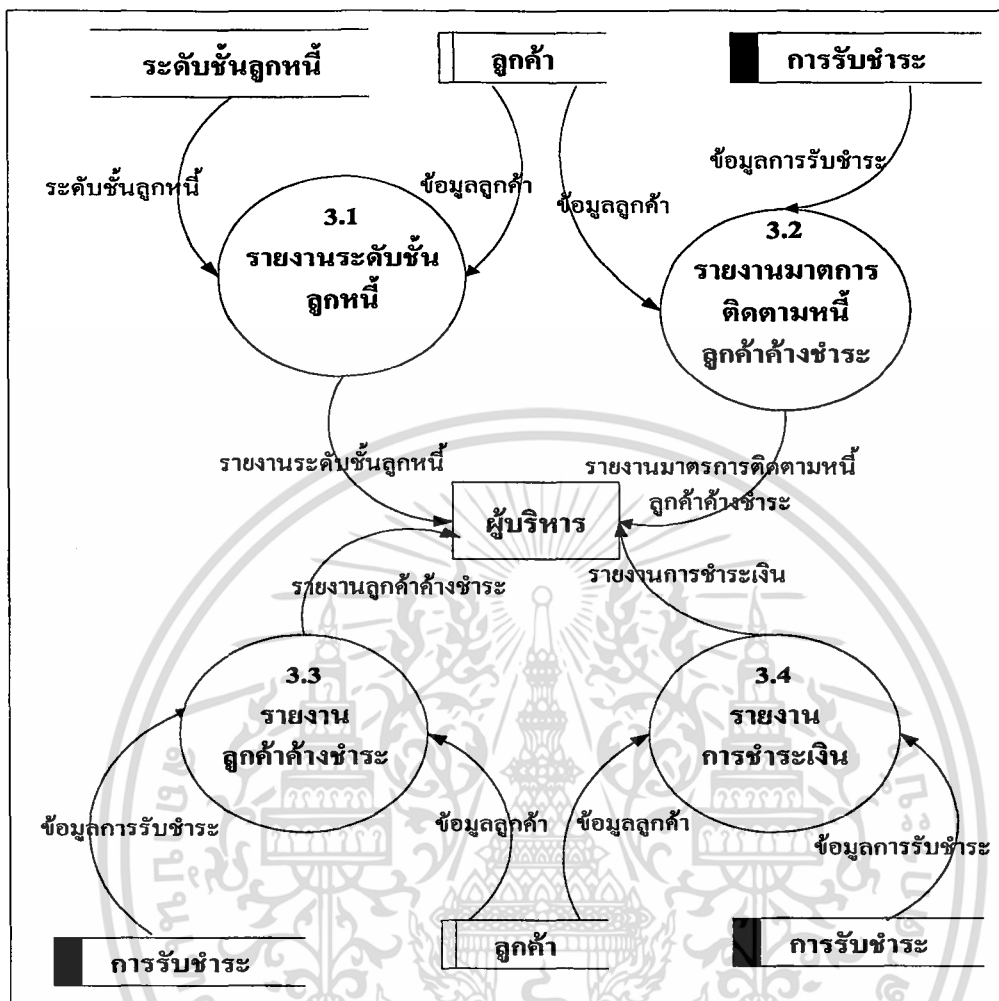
ระดับชั้นลูกหนี้

ลูกค้า

การรับชำระ

ข้อมูลการรับชำระ

ระดับชั้นลูกหนี้

ข้อมูลลูกค้า

ข้อมูลลูกค้า

3.1
รายงานระดับชั้นลูกหนี้

3.2
รายงานมาตการติดตามหนี้ลูกค้าค้างชำระ

รายงานระดับชั้นลูกหนี้

รายงานมาตรการติดตามหนี้ลูกค้าค้างชำระ

ผู้บริหาร

รายงานลูกค้าค้างชำระ

รายงานการชำระเงิน

3.3
รายงานลูกค้าค้างชำระ

3.4
รายงานการชำระเงิน

ข้อมูลการรับชำระ

ข้อมูลลูกค้า

ข้อมูลลูกค้า

ข้อมูลการรับชำระ

การรับชำระ

ลูกค้า

การรับชำระ